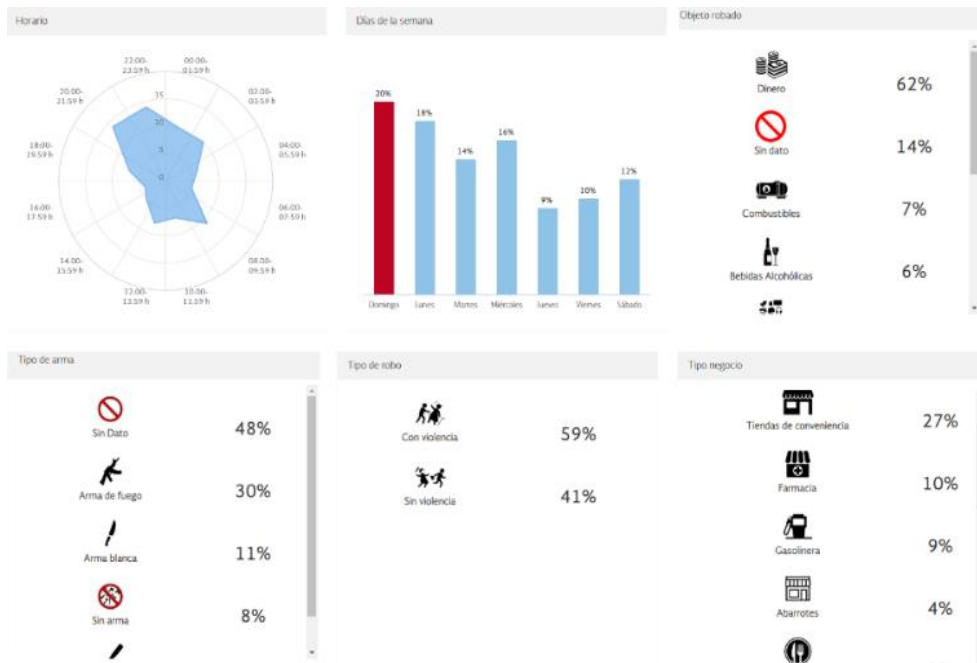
Horario

22:00-23:59 h
00:00-01:59 h
02:00-03:59 h
04:00-05:59 h
06:00-07:59 h
08:00-09:59 h
10:00-11:59 h
12:00-13:59 h
14:00-15:59 h
16:00-17:59 h
18:00-19:59 h
20:00-21:59 h
35
20
5
0

Días de la semana

| Domingo | Lunes | Martes | Miércoles | Jueves | Viernes | Sábado |
|---|---|---|---|---|---|---|
| 20% | 18% | 14% | 16% | 9% | 10% | 12% |

Objeto robado

Dinero 62%
Sin dato 14%
Combustibles 7%
Bebidas Alcohólicas 6%

Tipo de arma

Sin Dato 48%
Arma de fuego 30%
Arma blanca 11%
Sin arma 8%

Tipo de robo

Con violencia 59%
Sin violencia 41%

Tipo negocio

Tiendas de conveniencia 27%
Farmacia 10%
Gasolinera 9%
Abarrotes 4%